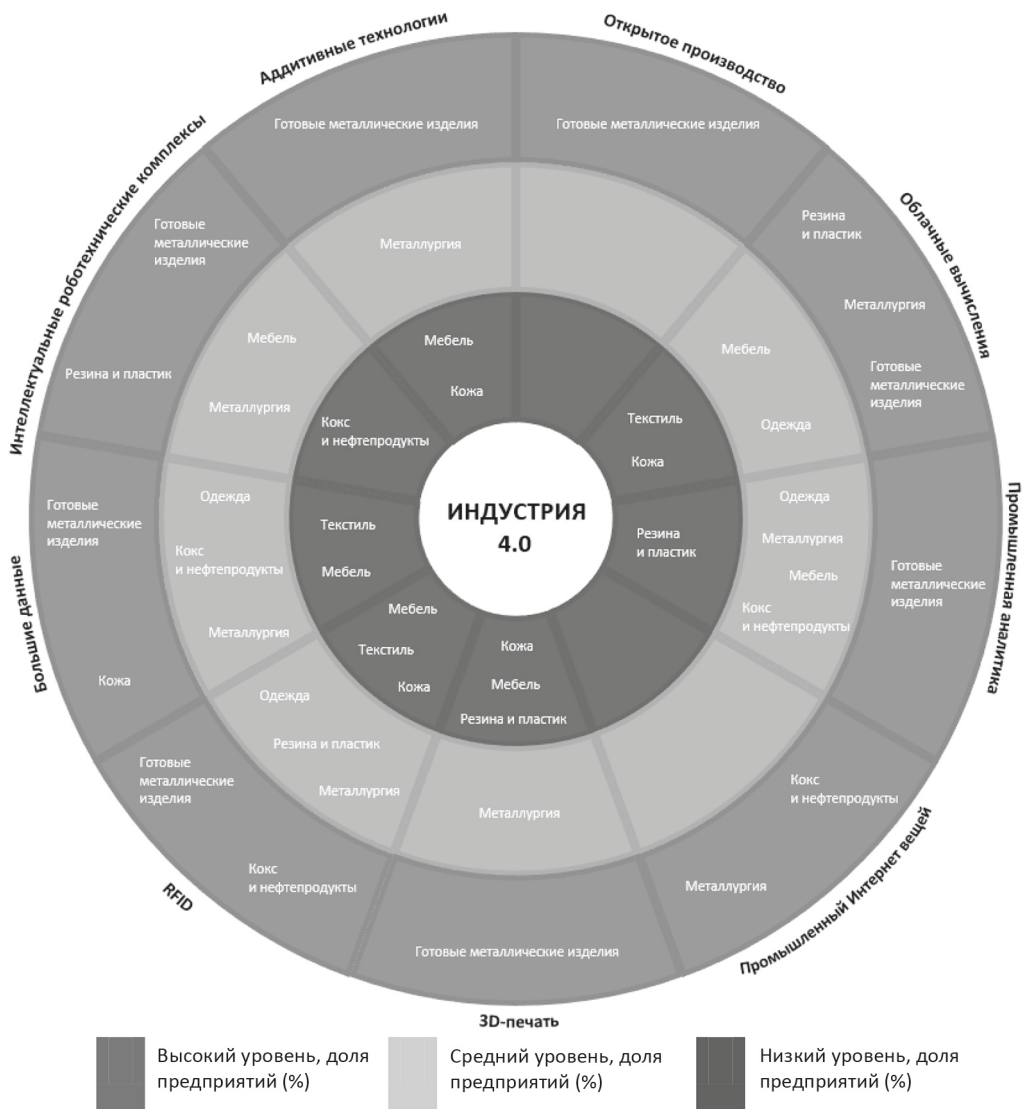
Аддитивные технологии
Открытое производство
Интеллектуальные роботехнические комплексы
Облачные вычисления
Промышленная аналитика
Промышленный Интернет вещей
3D-печать
RFID
Большие данные

Готовые металлические изделия
Готовые металлические изделия
Резина и пластик
Металлургия
Готовые металлические изделия
Готовые металлические изделия
Резина и пластик
Готовые металлические изделия
Кожа
Готовые металлические изделия
Кокс и нефтепродукты
Готовые металлические изделия
Металлургия
Кокс и нефтепродукты
Готовые металлические изделия

Металлургия
Мебель
Металлургия
Мебель
Одежда
Одежда
Металлургия
Мебель
Кокс и нефтепродукты
Одежда
Кокс и нефтепродукты
Металлургия
Одежда
Резина и пластик
Металлургия
Металлургия

Мебель
Кожа
Кокс и нефтепродукты
Текстиль
Кожа
Текстиль
Мебель
Резина и пластик
Мебель
Текстиль
Кожа
Кожа
Мебель
Резина и пластик

ИНДУСТРИЯ 4.0

Высокий уровень, доля предприятий (%)
Средний уровень, доля предприятий (%)
Низкий уровень, доля предприятий (%)